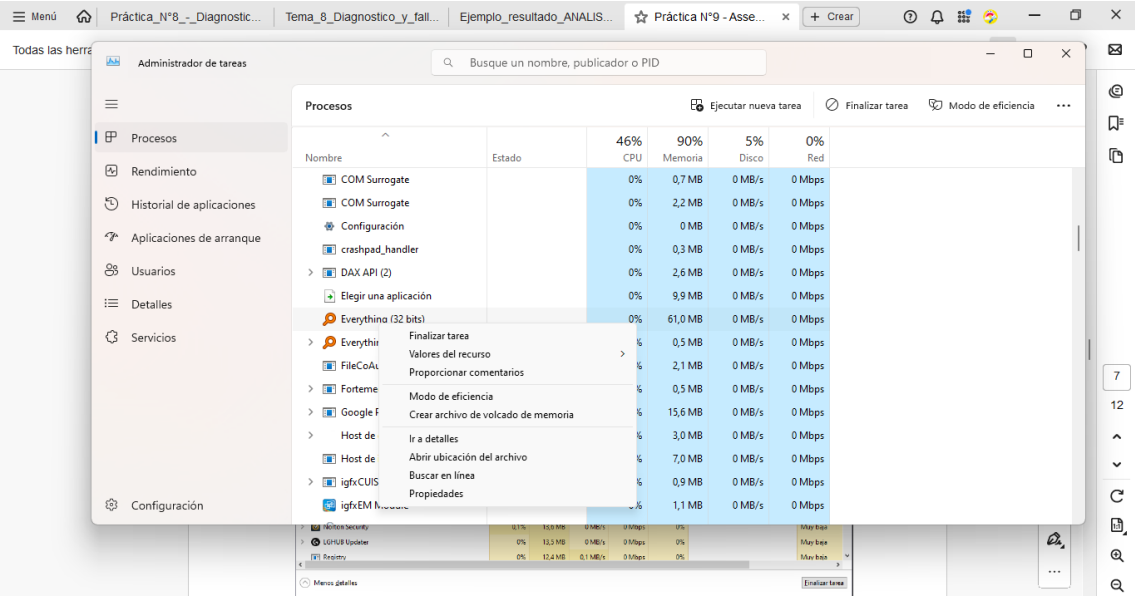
Menú | Práctica_N°8_-_Diagnostic... | Tema_8_Diagnostico_y_fall... | Ejemplo_resultado_ANALIS... | Práctica N°9 - Asse... | + Crear

Todas las herra

Administrador de tareas

Busque un nombre, publicador o PID

Procesos
Rendimiento
Historial de aplicaciones
Aplicaciones de arranque
Usuarios
Detalles
Servicios
Configuración

Procesos | Ejecutar nueva tarea | Finalizar tarea | Modo de eficiencia

| Nombre | Estado | 46% CPU | 90% Memoria | 5% Disco | 0% Red |
|---|---|---|---|---|---|
| COM Surrogate | | 0% | 0,7 MB | 0 MB/s | 0 Mbps |
| COM Surrogate | | 0% | 2,2 MB | 0 MB/s | 0 Mbps |
| Configuración | | 0% | 0 MB | 0 MB/s | 0 Mbps |
| crashpad_handler | | 0% | 0,3 MB | 0 MB/s | 0 Mbps |
| DAX API (2) | | 0% | 2,6 MB | 0 MB/s | 0 Mbps |
| Elegir una aplicación | | 0% | 9,9 MB | 0 MB/s | 0 Mbps |
| Everything (32 bits) | | 0% | 61,0 MB | 0 MB/s | 0 Mbps |
| Everythi | | % | 0,5 MB | 0 MB/s | 0 Mbps |
| FileCoAu | | % | 2,1 MB | 0 MB/s | 0 Mbps |
| Forteme | | % | 0,5 MB | 0 MB/s | 0 Mbps |
| Google F | | % | 15,6 MB | 0 MB/s | 0 Mbps |
| Host de | | % | 3,0 MB | 0 MB/s | 0 Mbps |
| Host de | | % | 7,0 MB | 0 MB/s | 0 Mbps |
| igfxCUIS | | % | 0,9 MB | 0 MB/s | 0 Mbps |
| igfxEM Module | | % | 1,1 MB | 0 MB/s | 0 Mbps |

Finalizar tarea
Valores del recurso
Proporcionar comentarios
Modo de eficiencia
Crear archivo de volcado de memoria
Ir a detalles
Abrir ubicación del archivo
Buscar en línea
Propiedades

Norton Security 0,1% 15,6 MB 0 MB/s 0 Mbps 0% Muy baja
LGHUB Updater 0% 13,5 MB 0 MB/s 0 Mbps 0% Muy baja
Registry 0% 12,4 MB 0,1 MB/s 0 Mbps 0% Muy baja
Menos detalles
Finalizar tarea

7
12